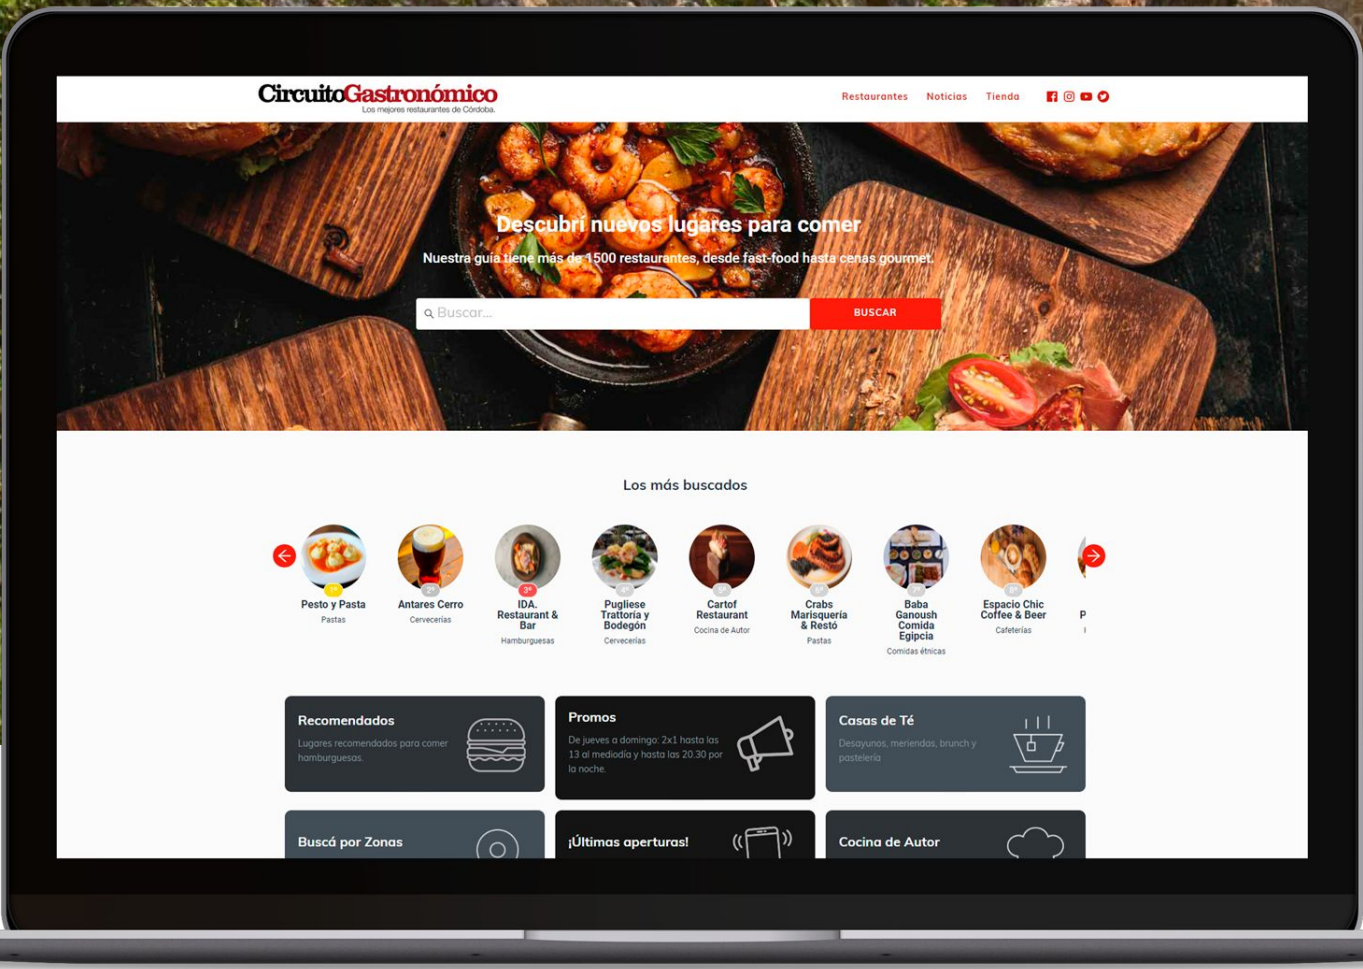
CircuitoGastronómico
Los mejores restaurantes de Córdoba

Restaurantes Noticias Tienda

Descubrí nuevos lugares para comer

Nuestra guía tiene más de 1500 restaurantes, desde fast-food hasta cenas gourmet.

Buscar...

BUSCAR

Los más buscados

1°
Pesto y Pasta
Pastas

2°
Antares Cerro
Cervecerías

3°
IDA. Restaurant & Bar
Hamburguesas

4°
Pugliese Trattoria y Bodegón
Cervecerías

5°
Cartof Restaurant
Cocina de Autor

6°
Crabs Marisquería & Restó
Pastas

7°
Baba Ganoush Comida Egipcia
Comidas étnicas

8°
Espacio Chic Coffee & Beer
Cafeterías

P
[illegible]

Recomendados
Lugares recomendados para comer hamburguesas.

Promos
De jueves a domingo: 2x1 hasta las 13 al mediodía y hasta las 20.30 por la noche.

Casas de Té
Desayunos, meriendas, brunch y pastelería

Buscá por Zonas

¡Últimas aperturas!

Cocina de Autor